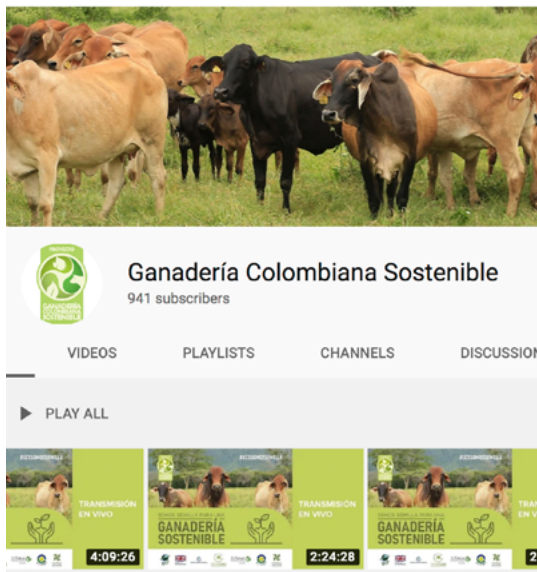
PROYECTO
GANADERÍA COLOMBIANA SOSTENIBLE

Ganadería Colombiana Sostenible
941 subscribers

VIDEOS
PLAYLISTS
CHANNELS
DISCUSSION

PLAY ALL

TRANSMISIÓN EN VIVO
4:09:26

GANADERÍA SOSTENIBLE
TRANSMISIÓN EN VIVO
2:24:28

GANADERÍA SOSTENIBLE
TRANSMISIÓN EN VIVO